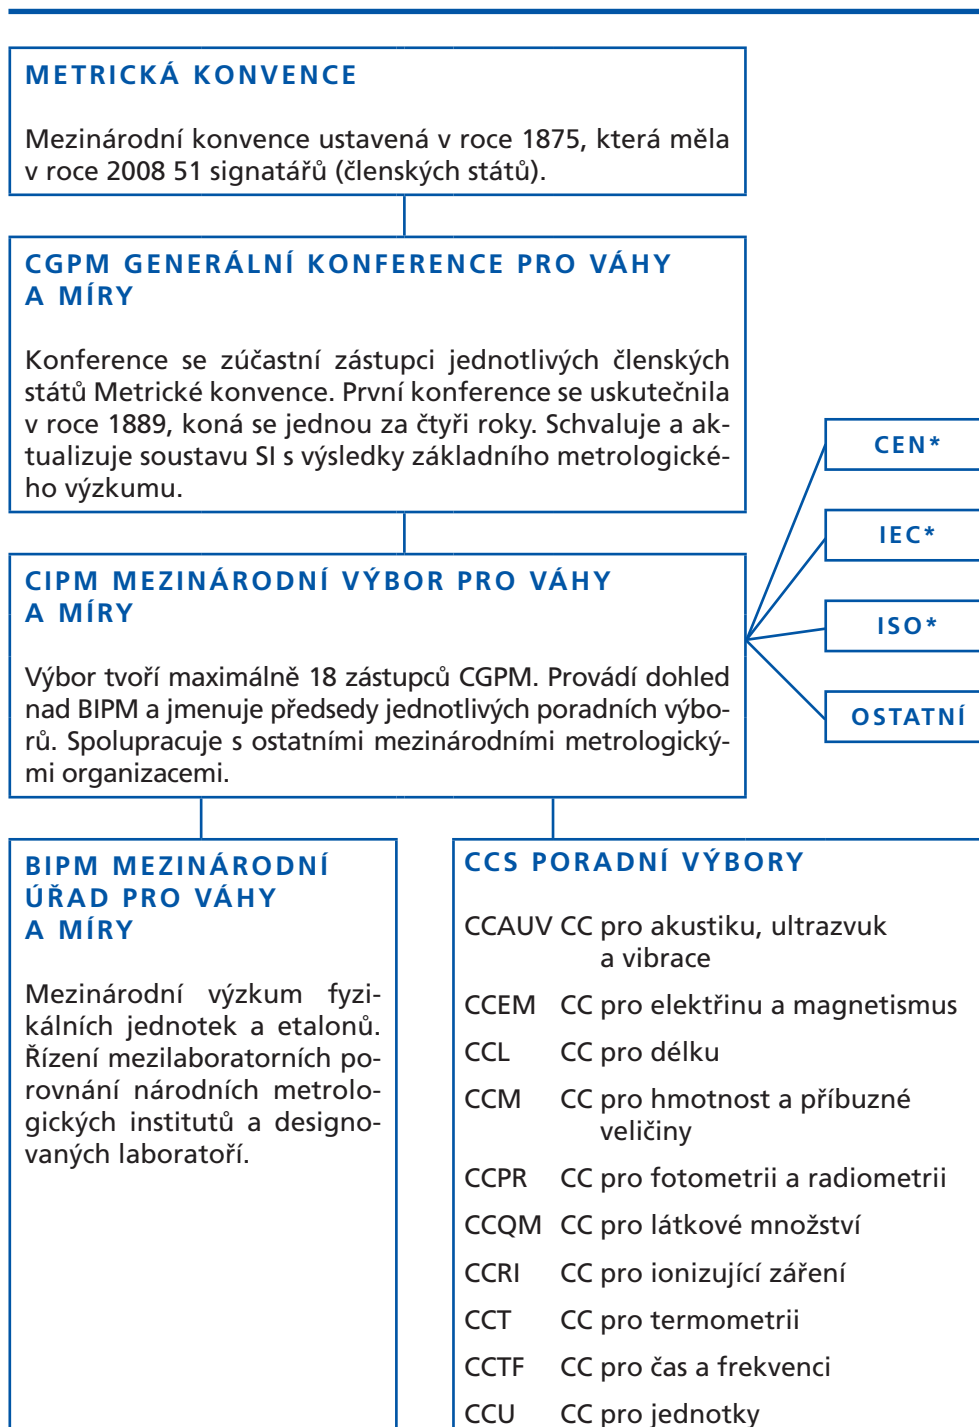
METRICKÁ KONVENCE

Mezinárodní konvence ustavená v roce 1875, která měla v roce 2008 51 signatářů (členských států).

CGPM GENERÁLNÍ KONFERENCE PRO VÁHY A MÍRY

Konference se zúčastní zástupci jednotlivých členských států Metrické konvence. První konference se uskutečnila v roce 1889, koná se jednou za čtyři roky. Schvaluje a aktualizuje soustavu SI s výsledky základního metrologického výzkumu.

CEN*

IEC*

ISO*

OSTATNÍ

CIPM MEZINÁRODNÍ VÝBOR PRO VÁHY A MÍRY

Výbor tvoří maximálně 18 zástupců CGPM. Provádí dohled nad BIPM a jmenuje předsedy jednotlivých poradních výborů. Spolupracuje s ostatními mezinárodními metrologickými organizacemi.

BIPM MEZINÁRODNÍ ÚŘAD PRO VÁHY A MÍRY

Mezinárodní výzkum fyzikálních jednotek a etalonů. Řízení mezilaboratorních porovnání národních metrologických institutů a designovaných laboratoří.

CCS PORADNÍ VÝBORY

CCAUV CC pro akustiku, ultrazvuk a vibrace

CCEM CC pro elektřinu a magnetismus

CCL CC pro délku

CCM CC pro hmotnost a příbuzné veličiny

CCPR CC pro fotometrii a radiometrii

CCQM CC pro látkové množství

CCRI CC pro ionizující záření

CCT CC pro termometrii

CCTF CC pro čas a frekvenci

CCU CC pro jednotky